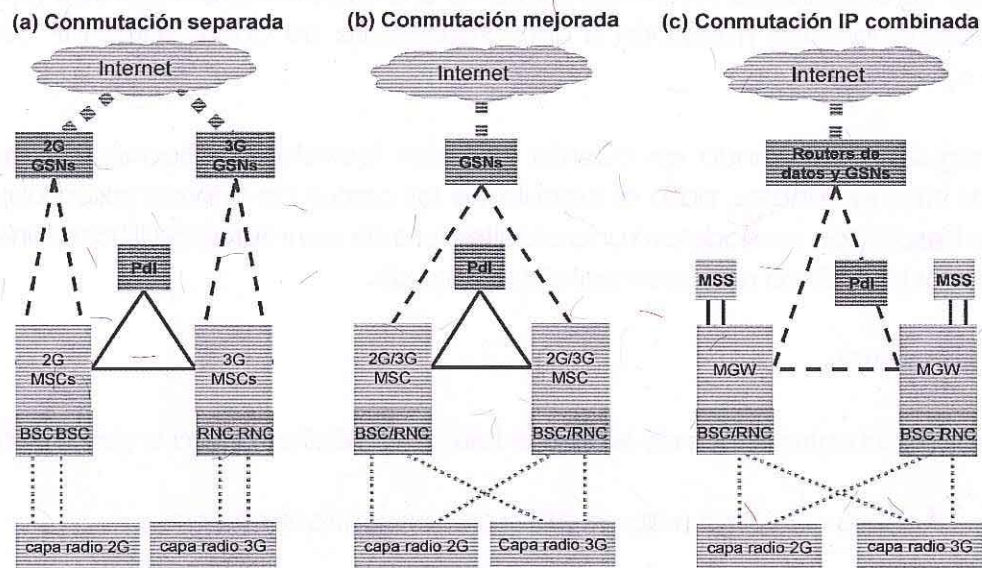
(a) Conmutación separada

Internet

2G GSNs

3G GSNs

PdI

2G MSCs

3G MSCs

BSC BSC

RNC RNC

capa radio 2G

capa radio 3G

(b) Conmutación mejorada

Internet

GSNs

PdI

2G/3G MSC

2G/3G MSC

BSC/RNC

BSC/RNC

capa radio 2G

Capa radio 3G

(c) Conmutación IP combinada

Internet

Routers de datos y GSNs

MSS

PdI

MSS

MGW

MGW

BSC/RNC

BSC RNC

capa radio 2G

capa radio 3G